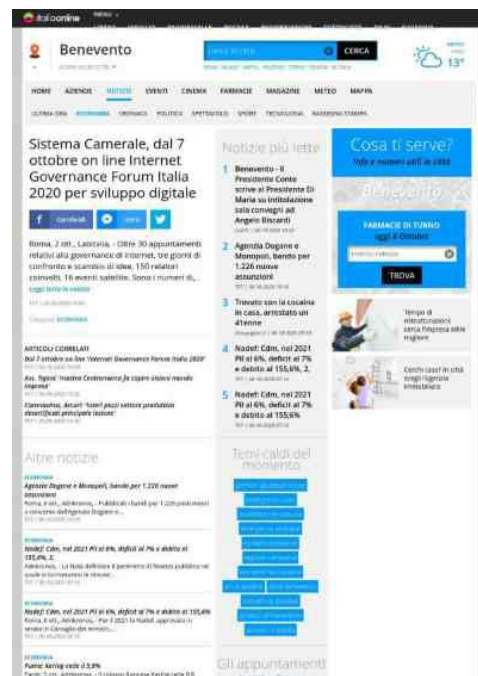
italiaonline

Benevento

CERCA

13°

HOME AZIENDE NOTIZIE EVENTI CINEMA FARMACIE MAGAZINE METEO MAPPA

ULTIMA ORA ECONOMIA CRONACA POLITICA SPETTACOLO SPORT TECNOLOGIA RASSEGNA STAMPA

Sistema Camerale, dal 7 ottobre on line Internet Governance Forum Italia 2020 per sviluppo digitale

Condividi

Roma, 2 ott., Labitalia, - Oltre 30 appuntamenti relativi alla governance di internet, tre giorni di confronto e scambio di idee, 150 relatori coinvolti, 16 eventi satellite. Sono i numeri di...

Leggi tutta la notizia

Categoria ECONOMIA

ARTICOLI CORRELATI

Dal 7 ottobre su line 'Internet Governance Forum Italia 2020'

Ass. Tajani: 'Inedino Centenario fa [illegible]'

Coronavirus, Arcuri: 'Interi pezzi settore produttivo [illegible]'

Notizie più lette

1 Benevento - Il Presidente Conte scrive al Presidente Di Maria su intitolazione sala convegni ad Angelo Biscardi

2 Agenzia Dogane e Monopoli, bando per 1.226 nuove assunzioni

3 Trovato con la cocaina in casa, arrestato un 41enne

4 Nadef: Cdm, nel 2021 Pil al 6%, deficit al 7% e debito al 155,6%, 2,

5 Nadef: Cdm, nel 2021 Pil al 6%, deficit al 7% e debito al 155,6%

Cosa ti serve?
Info e numeri utili in città

Benevento

FARMACIE DI TURNO
oggi 2 Ottobre

TROVA

Tempo di ristrutturazioni: cerca l'impresa edile migliore

Cerchi casa? In città scegli l'agenzia immobiliare

Altre notizie

ECONOMIA
Agenzia Dogane e Monopoli, bando per 1.226 nuove assunzioni

ECONOMIA
Nadef: Cdm, nel 2021 Pil al 6%, deficit al 7% e debito al 155,6%, 2,

ECONOMIA
Nadef: Cdm, nel 2021 Pil al 6%, deficit al 7% e debito al 155,6%

ECONOMIA
Puma: Kering cede il 5,9%

Temi caldi del momento

Gli appuntamenti